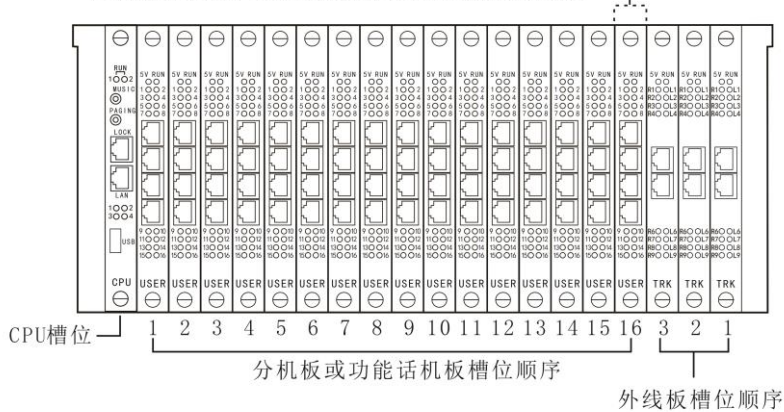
RUN 1 2
MUSIC
PAGING
LOCK
LAN
1 2
3 4
USB
CPU

5V RUN
1 2
3 4
5 6
7 8
9 10
11 12
13 14
15 16
USER

5V RUN
R1 OL1
R2 OL2
R3 OL3
R4 OL4
R6 OL6
R7 OL7
R8 OL8
R9 OL9
TRK

CPU槽位
1 2 3 4 5 6 7 8 9 10 11 12 13 14 15 16 3 2 1
分机板或功能话机板槽位顺序
外线板槽位顺序